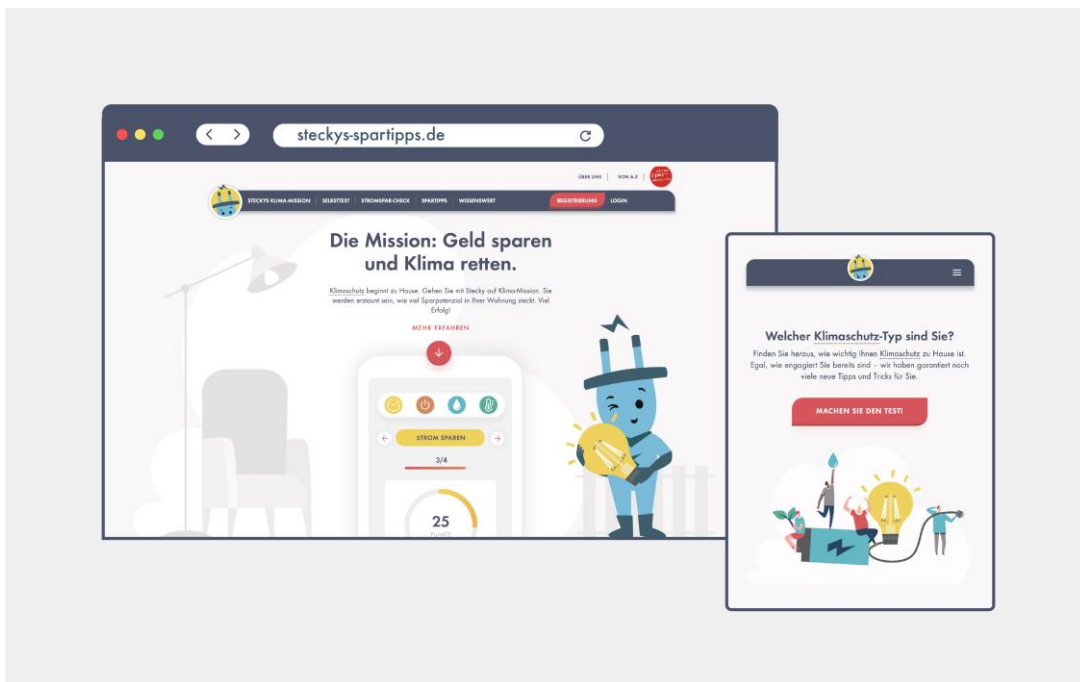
steckys-spartipps.de

ÜBER UNS | VON A-Z

STECKYS KLIMA-MISSION | SELBSTTEST | STROMSPAR-CHECK | SPARTIPPS | WISSENSWERT | REGISTRIERUNG | LOGIN

Die Mission: Geld sparen und Klima retten.

Klimaschutz beginnt zu Hause. Gehen Sie mit Stecky auf Klima-Mission. Sie werden erstaunt sein, wie viel Sparpotenzial in Ihrer Wohnung steckt. Viel Erfolg!

MEHR ERFAHREN

STROM SPAREN

3/4

25

PUNKTE

Welcher Klimaschutz-Typ sind Sie?

Finden Sie heraus, wie wichtig Ihnen Klimaschutz zu Hause ist. Egal, wie engagiert Sie bereits sind – wir haben garantiert noch viele neue Tipps und Tricks für Sie.

MACHEN SIE DEN TEST!